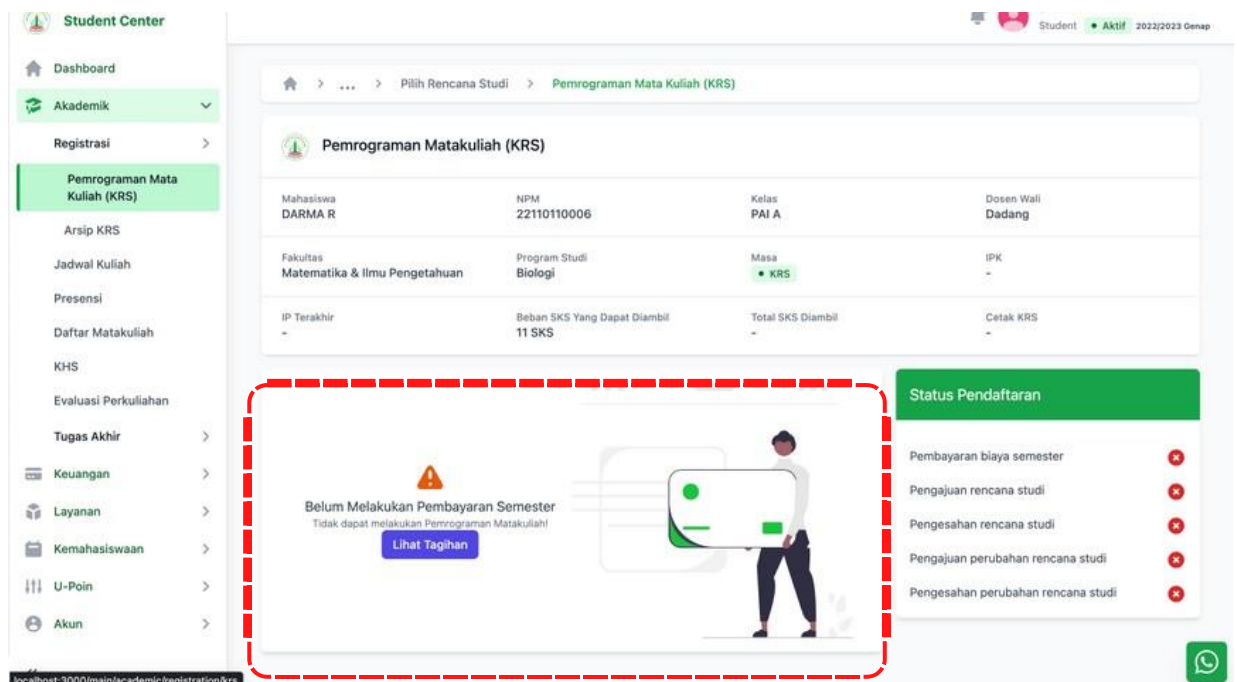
Student Center

Student • Aktif 2022/2023 Genap

Dashboard
Akademik
Registrasi
Pemrograman Mata Kuliah (KRS)
Arsip KRS
Jadwal Kuliah
Presensi
Daftar Matakuliah
KHS
Evaluasi Perkuliahan
Tugas Akhir
Keuangan
Layanan
Kemahasiswaan
U-Poin
Akun

... > Pilih Rencana Studi > Pemrograman Mata Kuliah (KRS)

Pemrograman Matakuliah (KRS)

| Mahasiswa | NPM | Kelas | Dosen Wali |
|---|---|---|---|
| DARMA R | 22110110006 | PAI A | Dadang |
| Fakultas | Program Studi | Masa | IPK |
| Matematika & Ilmu Pengetahuan | Biologi | • KRS | - |
| IP Terakhir | Beban SKS Yang Dapat Diambil | Total SKS Diambil | Cetak KRS |
| - | 11 SKS | - | - |

Belum Melakukan Pembayaran Semester
Tidak dapat melakukan Pemrograman Matakuliah!
Lihat Tagihan

Status Pendaftaran
Pembayaran biaya semester
Pengajuan rencana studi
Pengesahan rencana studi
Pengajuan perubahan rencana studi
Pengesahan perubahan rencana studi

localhost:3000/main/academic/registration/krs